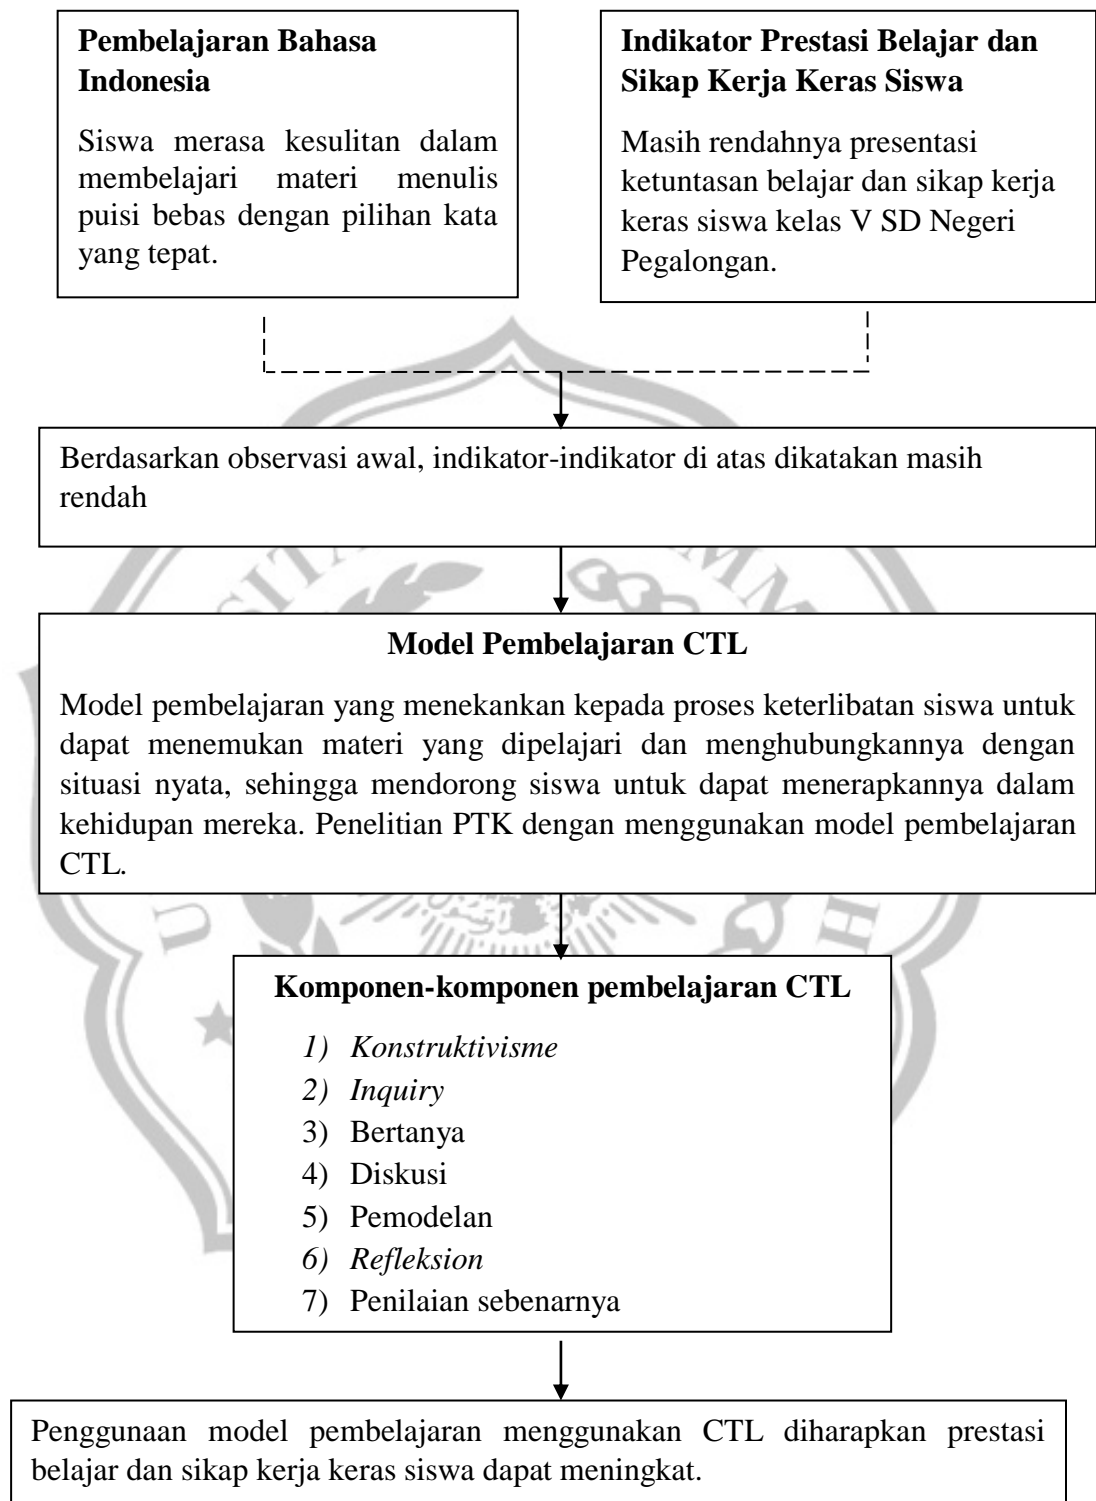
Pembelajaran Bahasa Indonesia

Siswa merasa kesulitan dalam membelajari materi menulis puisi bebas dengan pilihan kata yang tepat.

Indikator Prestasi Belajar dan Sikap Kerja Keras Siswa

Masih rendahnya presentasi ketuntasan belajar dan sikap kerja keras siswa kelas V SD Negeri Pegalongan.

Berdasarkan observasi awal, indikator-indikator di atas dikatakan masih rendah

Model Pembelajaran CTL

Model pembelajaran yang menekankan kepada proses keterlibatan siswa untuk dapat menemukan materi yang dipelajari dan menghubungkannya dengan situasi nyata, sehingga mendorong siswa untuk dapat menerapkannya dalam kehidupan mereka. Penelitian PTK dengan menggunakan model pembelajaran CTL.

Komponen-komponen pembelajaran CTL

1) Konstruktivisme
2) Inquiry
3) Bertanya
4) Diskusi
5) Pemodelan
6) Refleksion
7) Penilaian sebenarnya

Penggunaan model pembelajaran menggunakan CTL diharapkan prestasi belajar dan sikap kerja keras siswa dapat meningkat.